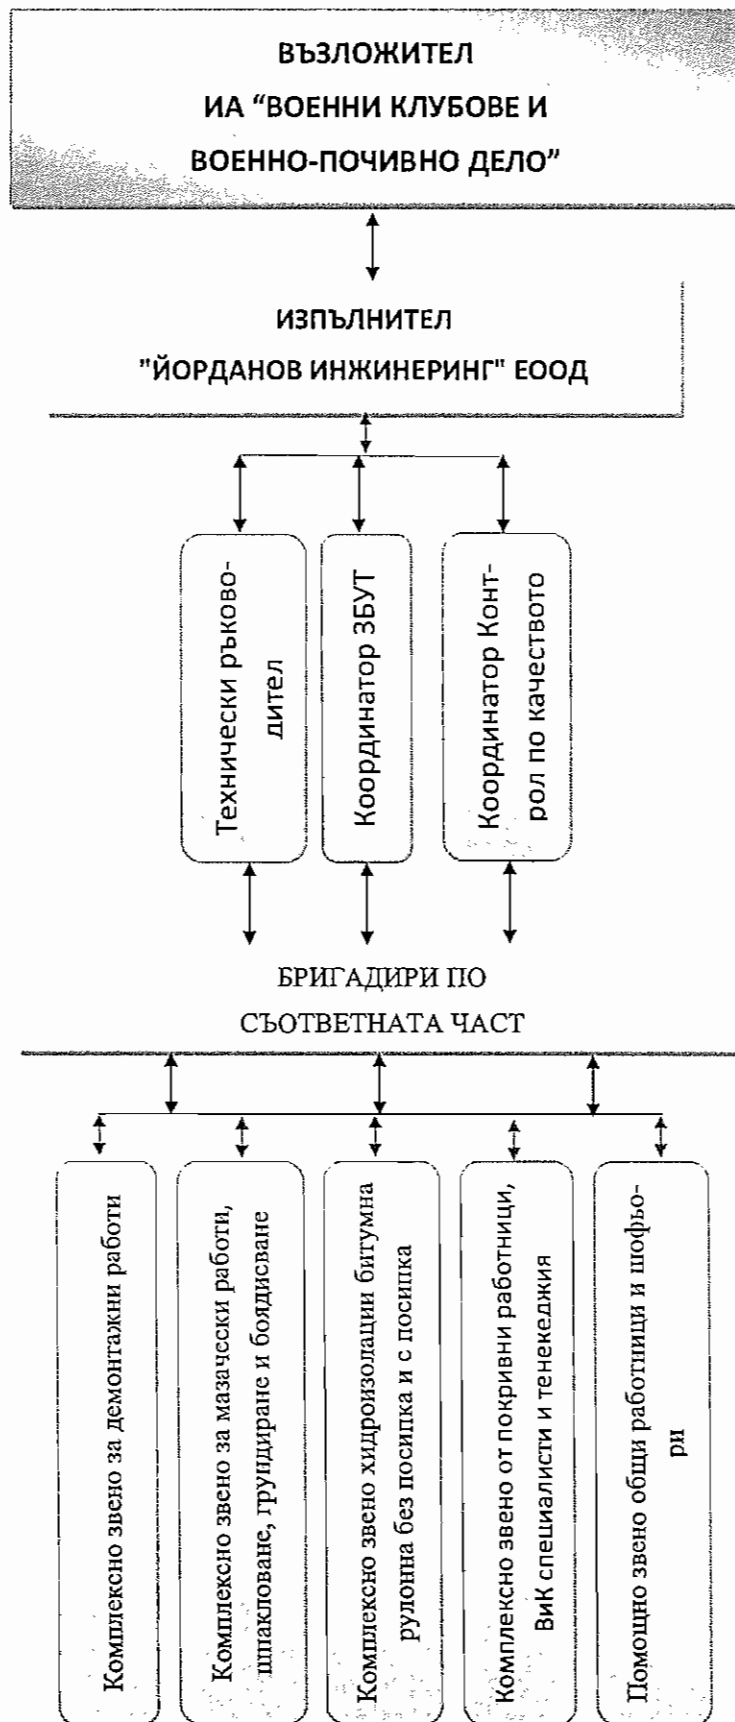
ВЪЗЛОЖИТЕЛ
ИА "ВОЕННИ КЛУБОВЕ И ВОЕННО-ПОЧИВНО ДЕЛО"

ИЗПЪЛНИТЕЛ
"ЙОРДАНОВ ИНЖИНЕРИНГ" ЕООД

Технически ръководител

Координатор ЗБУТ

Координатор Контрол по качеството

БРИГАДИРИ ПО СЪОТВЕТНАТА ЧАСТ

Комплексно звено за демонтажни работи

Комплексно звено за мазачески работи, шпакловане, грундиране и боядисване

Комплексно звено хидроизолации битумна рулонна без посипка и с посипка

Комплексно звено от покривни работници, ВиК специалисти и тенекеджия

Помощно звено общи работници и шофьори